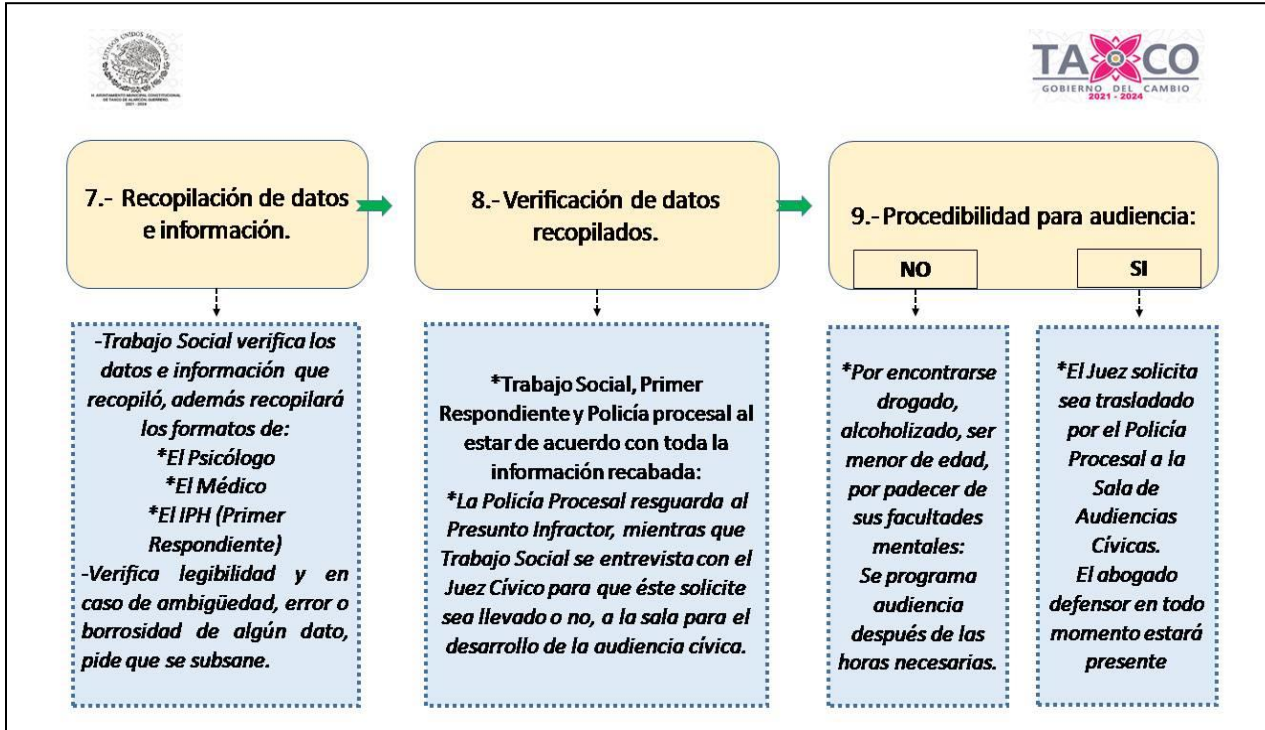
ESTADOS UNIDOS MEXICANOS
H. AYUNTAMIENTO MUNICIPAL CONSTITUCIONAL DE TAXCO DE ALARCÓN, GUERRERO.
2021 - 2024

TAXCO
GOBIERNO DEL CAMBIO
2021 - 2024

7.- Recopilación de datos e información.

8.- Verificación de datos recopilados.

9.- Procedibilidad para audiencia:

NO

SI

-Trabajo Social verifica los datos e información que recopiló, además recopilará los formatos de:
*El Psicólogo
*El Médico
*El IPH (Primer Respondiente)
-Verifica legibilidad y en caso de ambigüedad, error o borrosidad de algún dato, pide que se subsane.

*Trabajo Social, Primer Respondiente y Policía procesal al estar de acuerdo con toda la información recabada:
*La Policía Procesal resguarda al Presunto Infractor, mientras que Trabajo Social se entrevista con el Juez Cívico para que éste solicite sea llevado o no, a la sala para el desarrollo de la audiencia cívica.

*Por encontrarse drogado, alcoholizado, ser menor de edad, por padecer de sus facultades mentales:
Se programa audiencia después de las horas necesarias.

*El Juez solicita sea trasladado por el Policía Procesal a la Sala de Audiencias Cívicas.
El abogado defensor en todo momento estará presente